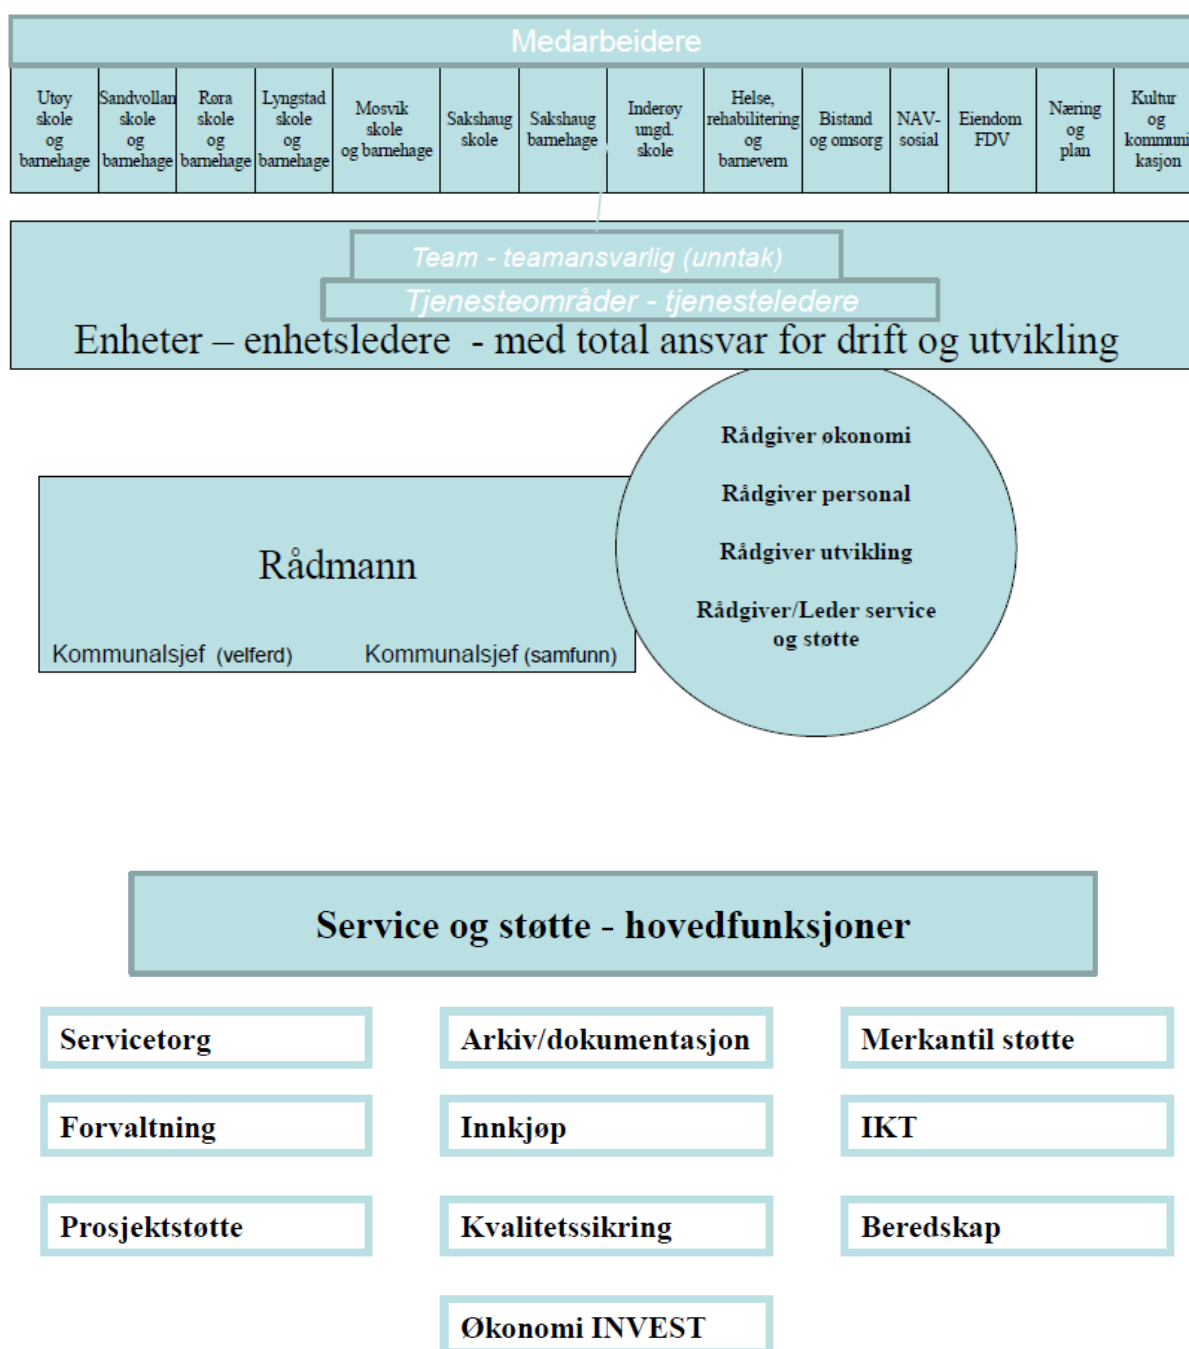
Medarbeidere

| Utøy skole og barnehage | Sandvollan skole og barnehage | Røra skole og barnehage | Lyngstad skole og barnehage | Mosvik skole og barnehage | Sakshaug skole | Sakshaug barnehage | Inderøy ungd. skole | Helse, rehabilitering og barnevern | Bistand og omsorg | NAV-sosial | Eiendom FDV | Næring og plan | Kultur og kommuni kasjon |
|---|---|---|---|---|---|---|---|---|---|---|---|---|---|

Team - teamansvarlig (unntak)

Tjenesteområder - tjenesteledere

Enheter – enhetsledere - med total ansvar for drift og utvikling

Rådgiver økonomi

Rådgiver personal

Rådgiver utvikling

Rådgiver/Leder service og støtte

Rådmann

Kommunalsjef (velferd)

Kommunalsjef (samfunn)

Service og støtte - hovedfunksjoner

Servicetorg

Arkiv/dokumentasjon

Merkantil støtte

Forvaltning

Innkjøp

IKT

Prosjektstøtte

Kvalitetssikring

Beredskap

Økonomi INVEST